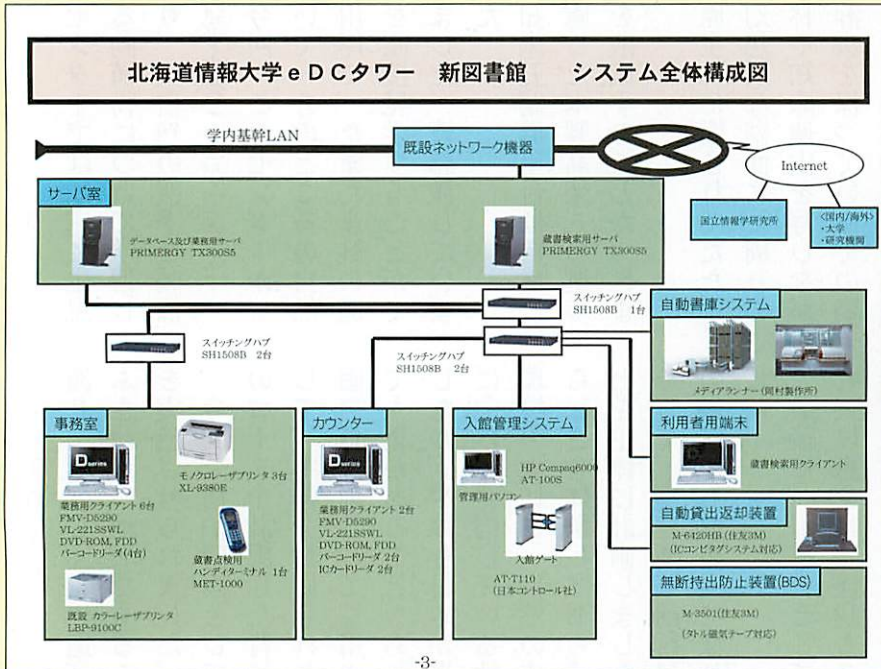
北海道情報大学ｅＤＣタワー　新図書館　　システム全体構成図

学内基幹LAN

既設ネットワーク機器

Internet

国立情報学研究所

<国内/海外>
・大学
・研究機関

サーバ室

データベース及び業務用サーバ
PRIMERGY TX300S5

蔵書検索用サーバ
PRIMERGY TX300S5

スイッチングハブ
SH1508B　1台

自動書庫システム

メディアランナー（岡村製作所）

スイッチングハブ
SH1508B　2台

スイッチングハブ
SH1508B　2台

事務室

業務用クライアント 6台
FMV-D5290
VL-221SSWL
DVD-ROM, FDD
バーコードリーダ(4台)

モノクロレーザプリンタ 3台
XL-9380E

蔵書点検用
ハンディターミナル 1台
MET-1000

既設 カラーレーザプリンタ
LBP-9100C

カウンター

業務用クライアント 2台
FMV-D5290
VL-221SSWL
DVD-ROM, FDD
バーコードリーダ 2台
ICカードリーダ 2台

入館管理システム

HP Compaq6000
AT-100S

管理用パソコン

入館ゲート

AT-T110
(日本コントロール社)

利用者用端末

蔵書検索用クライアント

自動貸出返却装置

M-6420HB (住友3M)
(ICコンピタグシステム対応)

無断持出防止装置(BDS)

M-3501(住友3M)
(タトル磁気テープ対応)

-3-